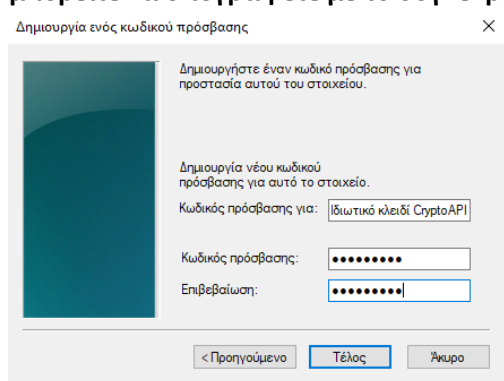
Δημιουργία ενός κωδικού πρόσβασης

Δημιουργήστε έναν κωδικό πρόσβασης για προστασία αυτού του στοιχείου.

Δημιουργία νέου κωδικού πρόσβασης για αυτό το στοιχείο.

Κωδικός πρόσβασης για: Ιδιωτικό κλειδί CryptoAPI

Κωδικός πρόσβασης: •••••••••

Επιβεβαίωση: •••••••••

< Προηγούμενο | Τέλος | Άκυρο